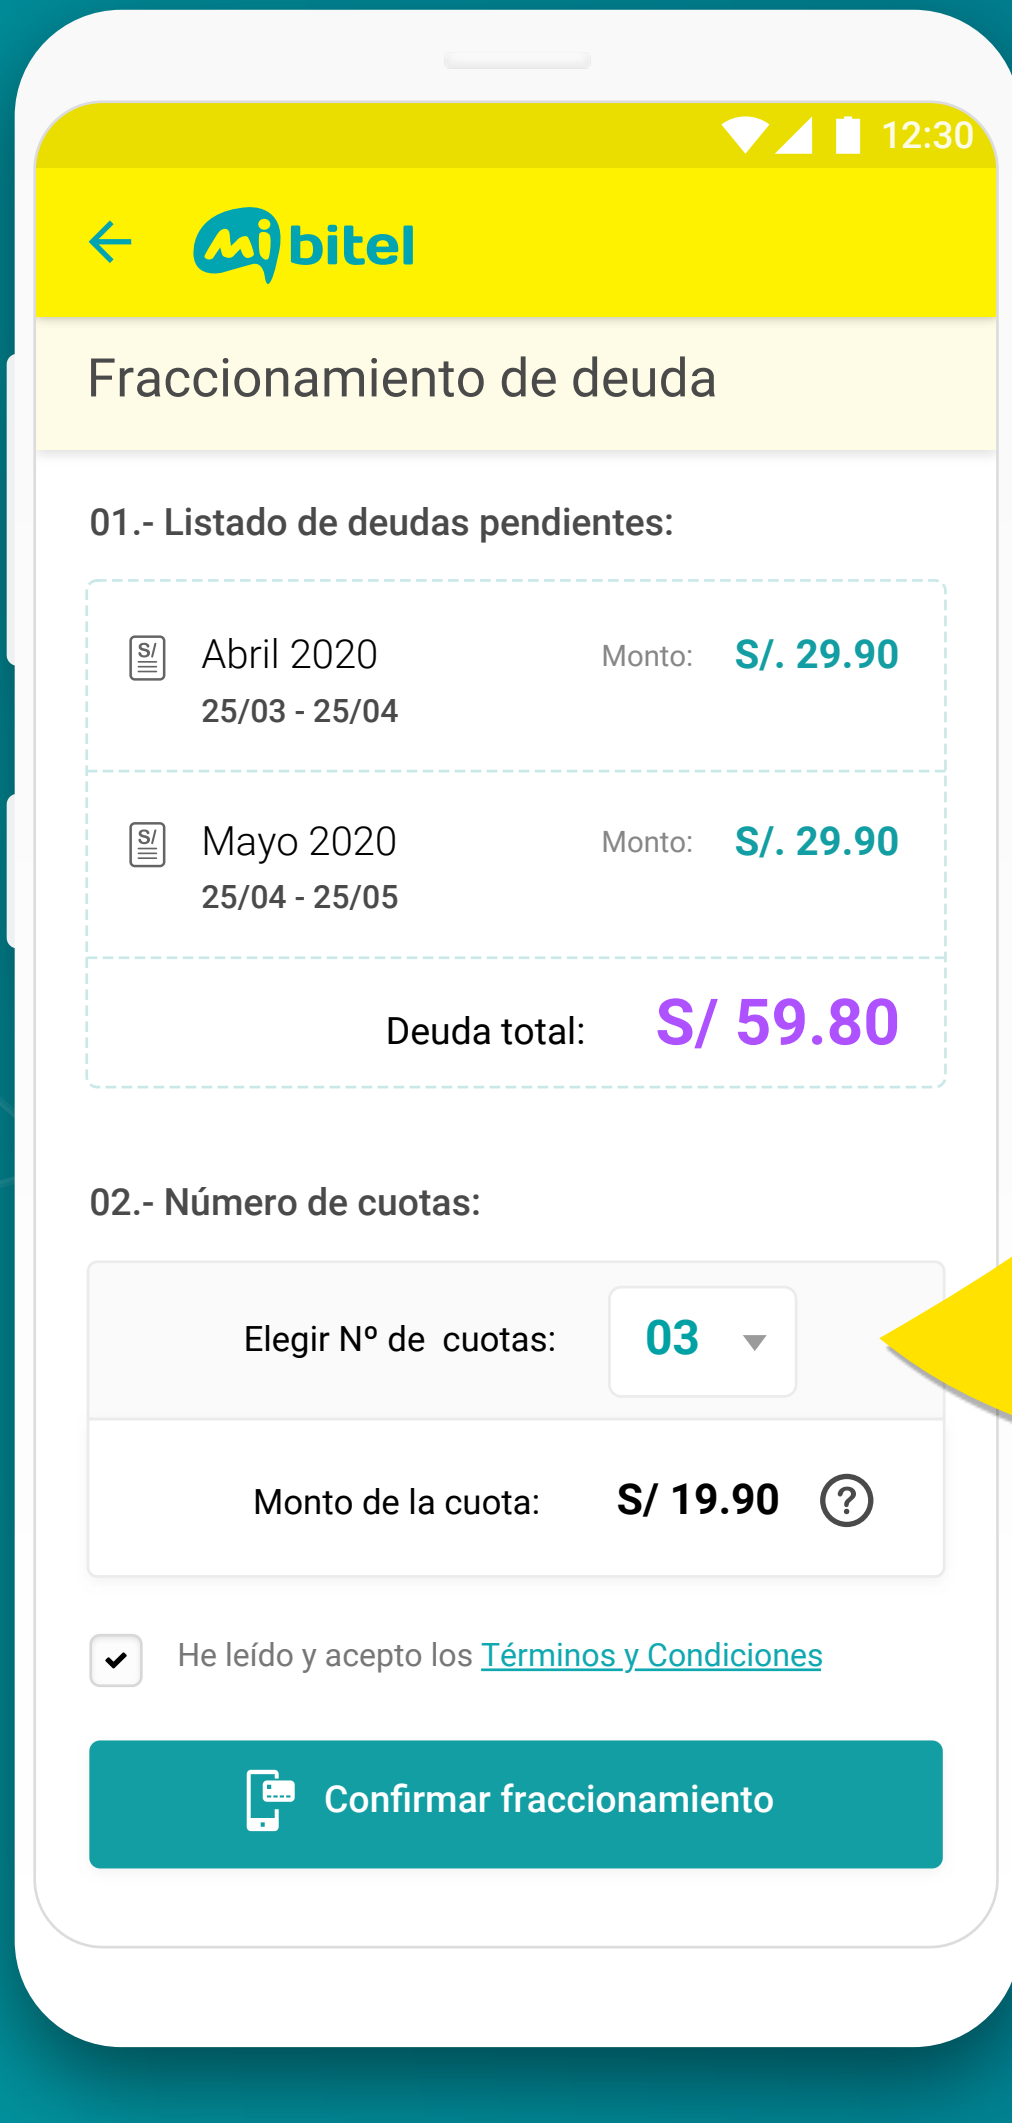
12:30

mi bitel

Fraccionamiento de deuda

01.- Listado de deudas pendientes:

S/ Abril 2020
25/03 - 25/04
Monto: S/. 29.90

S/ Mayo 2020
25/04 - 25/05
Monto: S/. 29.90

Deuda total: S/ 59.80

02.- Número de cuotas:

Elegir Nº de cuotas: 03

Monto de la cuota: S/ 19.90 ?

He leído y acepto los Términos y Condiciones

Confirmar fraccionamiento